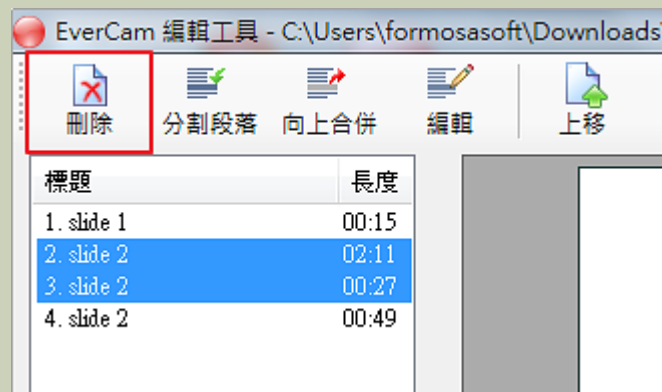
EverCam 編輯工具 - C:\Users\formosasoft\Downloads\

刪除 分割段落 向上合併 編輯 上移

| 標題 | 長度 |
|---|---|
| 1. slide 1 | 00:15 |
| 2. slide 2 | 02:11 |
| 3. slide 2 | 00:27 |
| 4. slide 2 | 00:49 |